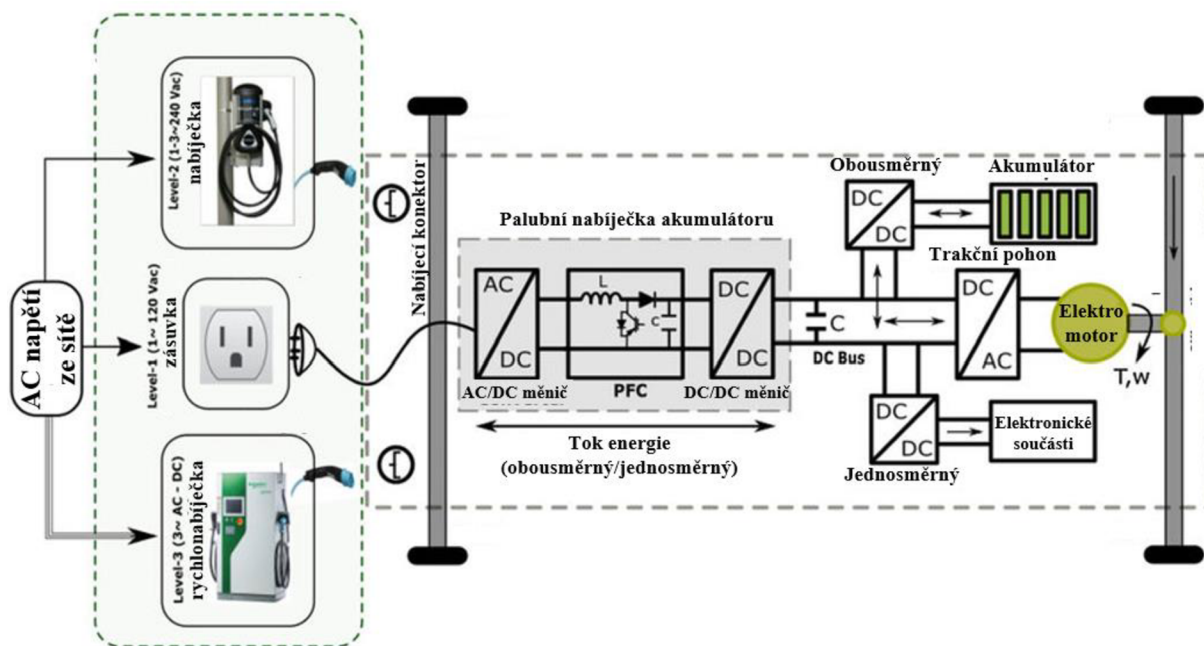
AC napětí ze sítě

Level-2 (1-3~240 Vac) nabíječka

Level-1 (1~ 120 Vac) zásuvka

Level-3 (3~ AC - DC) rychlonabíječka

Nabíjecí konektor

Palubní nabíječka akumulátoru

AC
DC
AC/DC měnič

L
C
PFC

DC
DC
DC/DC měnič

C
DC Bus

Tok energie (obousměrný/jednosměrný)

Obousměrný
DC
DC

Akumulátor

Trakční pohon
DC
AC

Elektro motor
T,w

DC
DC
Jednosměrný

Elektronické součásti